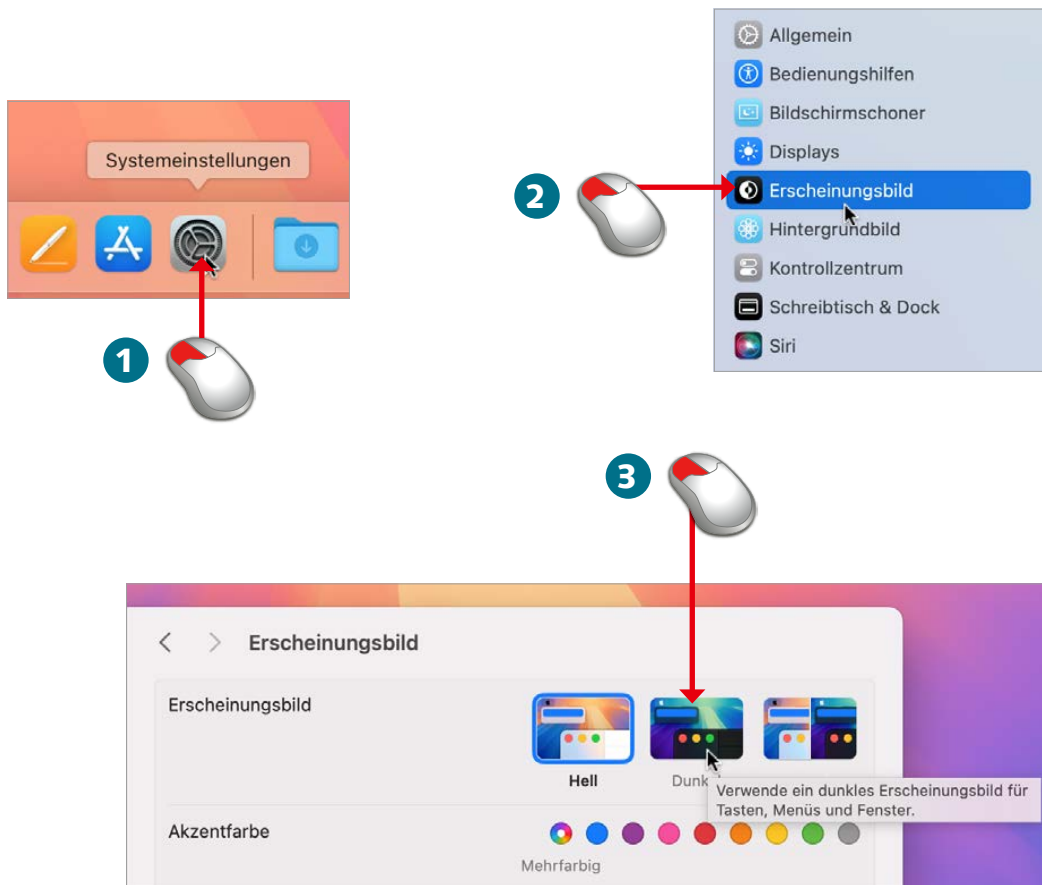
Systemeinstellungen

1

2

Allgemein
Bedienungshilfen
Bildschirmschoner
Displays
Erscheinungsbild
Hintergrundbild
Kontrollzentrum
Schreibtisch & Dock
Siri

3

Erscheinungsbild

Erscheinungsbild

Hell

Dunk

Verwende ein dunkles Erscheinungsbild für Tasten, Menüs und Fenster.

Akzentfarbe

Mehrfarbig